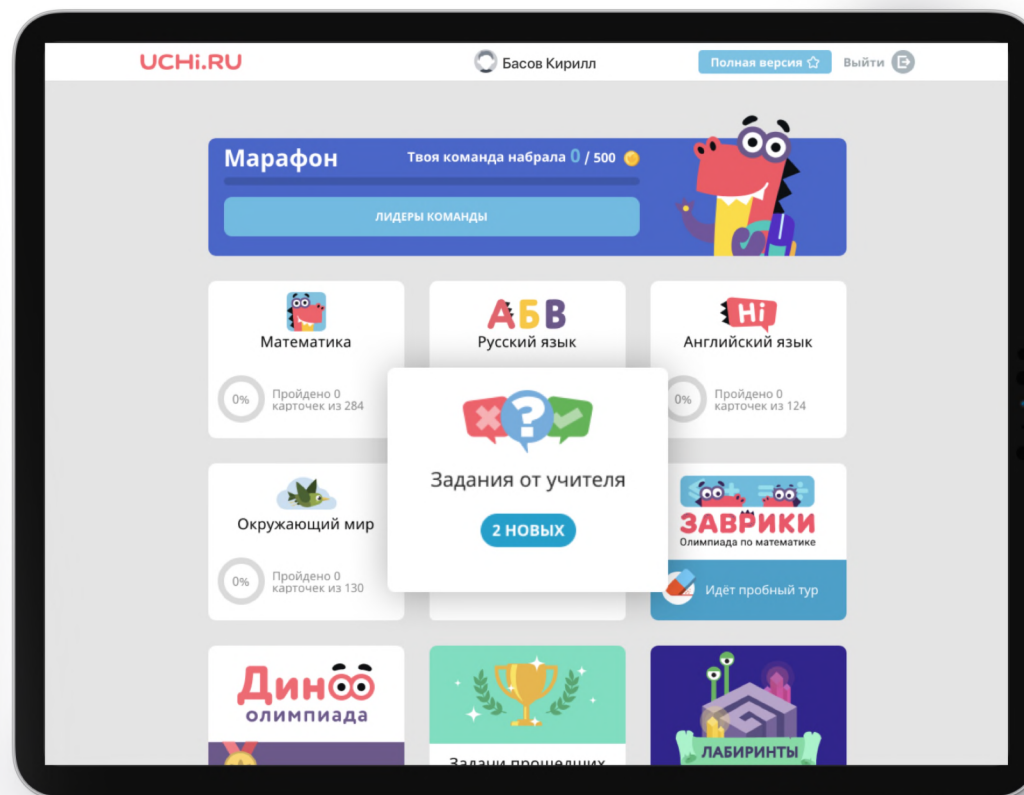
UCHi.RU

Басов Кирилл

Полная версия

Выйти

Марафон

Твоя команда набрала 0 / 500

ЛИДЕРЫ КОМАНДЫ

Математика

0%

Пройдено 0 карточек из 284

АБВ

Русский язык

Hi

Английский язык

0%

Пройдено 0 карточек из 124

Задания от учителя

2 НОВЫХ

Окружающий мир

0%

Пройдено 0 карточек из 130

ЗАВРИКИ

Олимпиада по математике

Идёт пробный тур

Дино олимпиада

Задачи прошлых

ЛАБИРИНТЫ